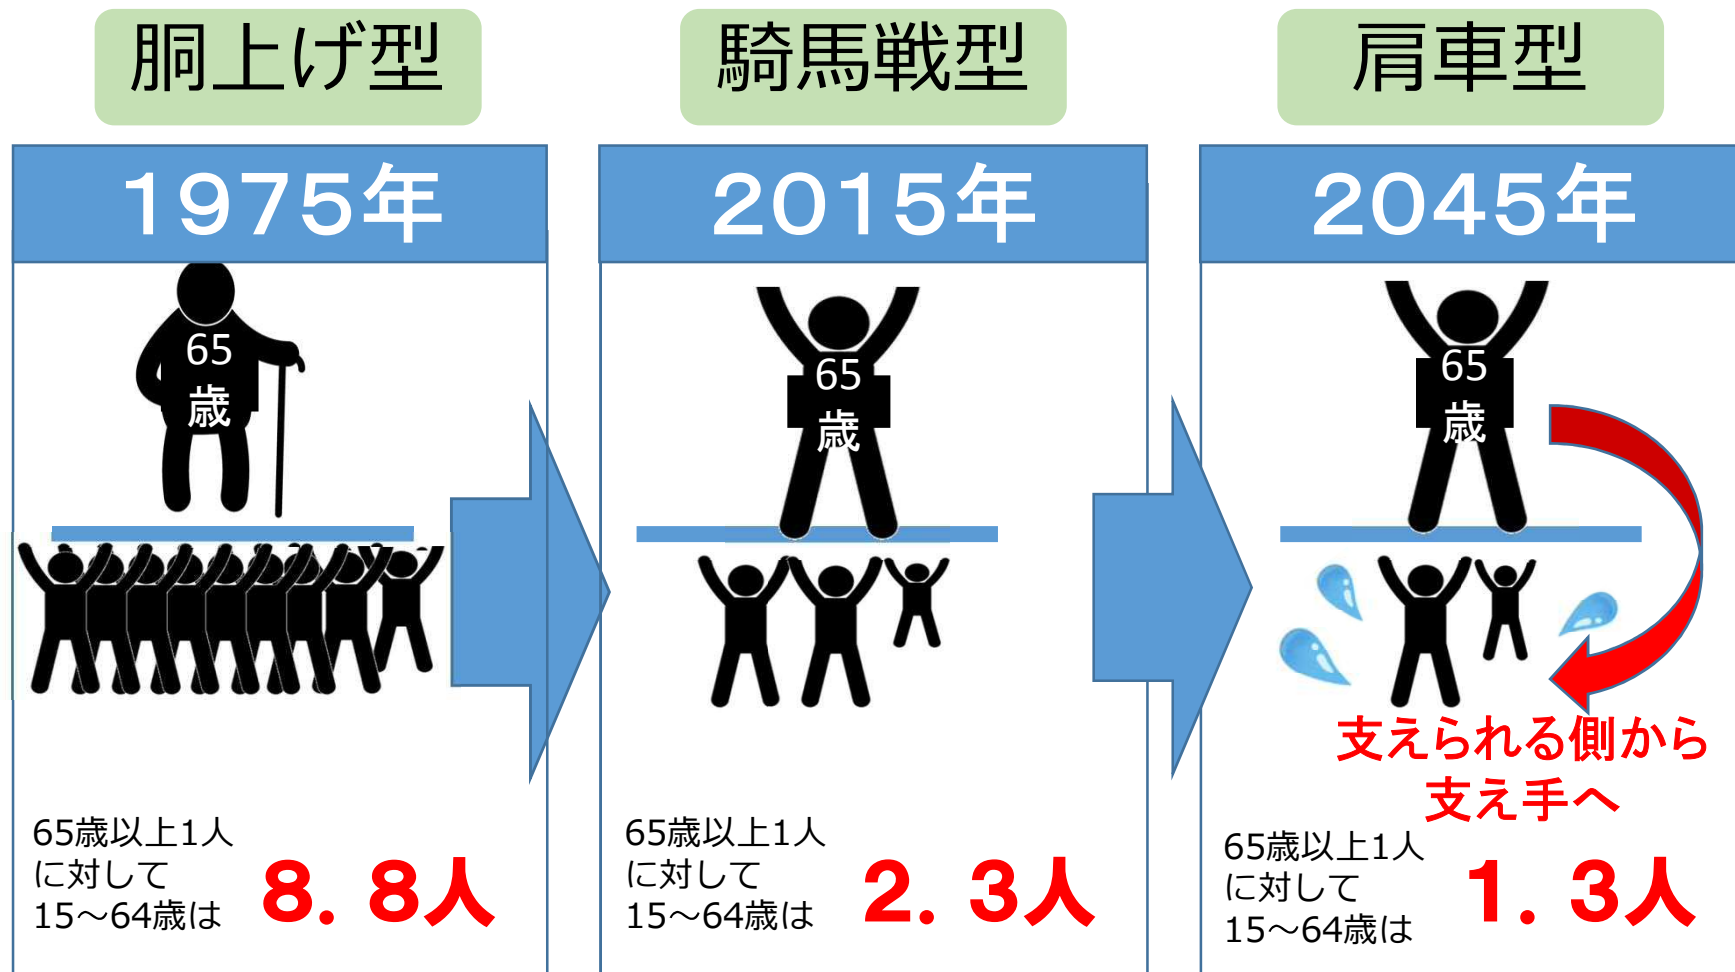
胴上げ型

1975年

65
歳

65歳以上1人
に対して
15～64歳は

8．8人

騎馬戦型

2015年

65
歳

65歳以上1人
に対して
15～64歳は

2．3人

肩車型

2045年

65
歳

支えられる側から
支え手へ

65歳以上1人
に対して
15～64歳は

1．3人